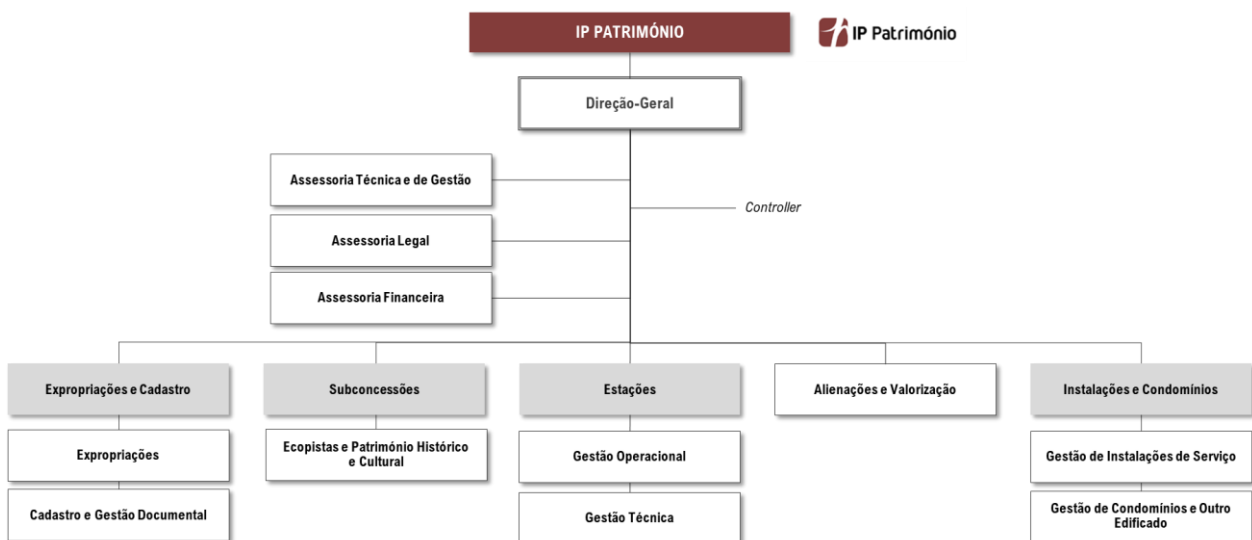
IP PATRIMÓNIO

IP Património

Direção-Geral

Assessoria Técnica e de Gestão

Controller

Assessoria Legal

Assessoria Financeira

Expropriações e Cadastro

Expropriações

Cadastro e Gestão Documental

Subconcessões

Ecopistas e Património Histórico e Cultural

Estações

Gestão Operacional

Gestão Técnica

Alienações e Valorização

Instalações e Condomínios

Gestão de Instalações de Serviço

Gestão de Condomínios e Outro Edificado